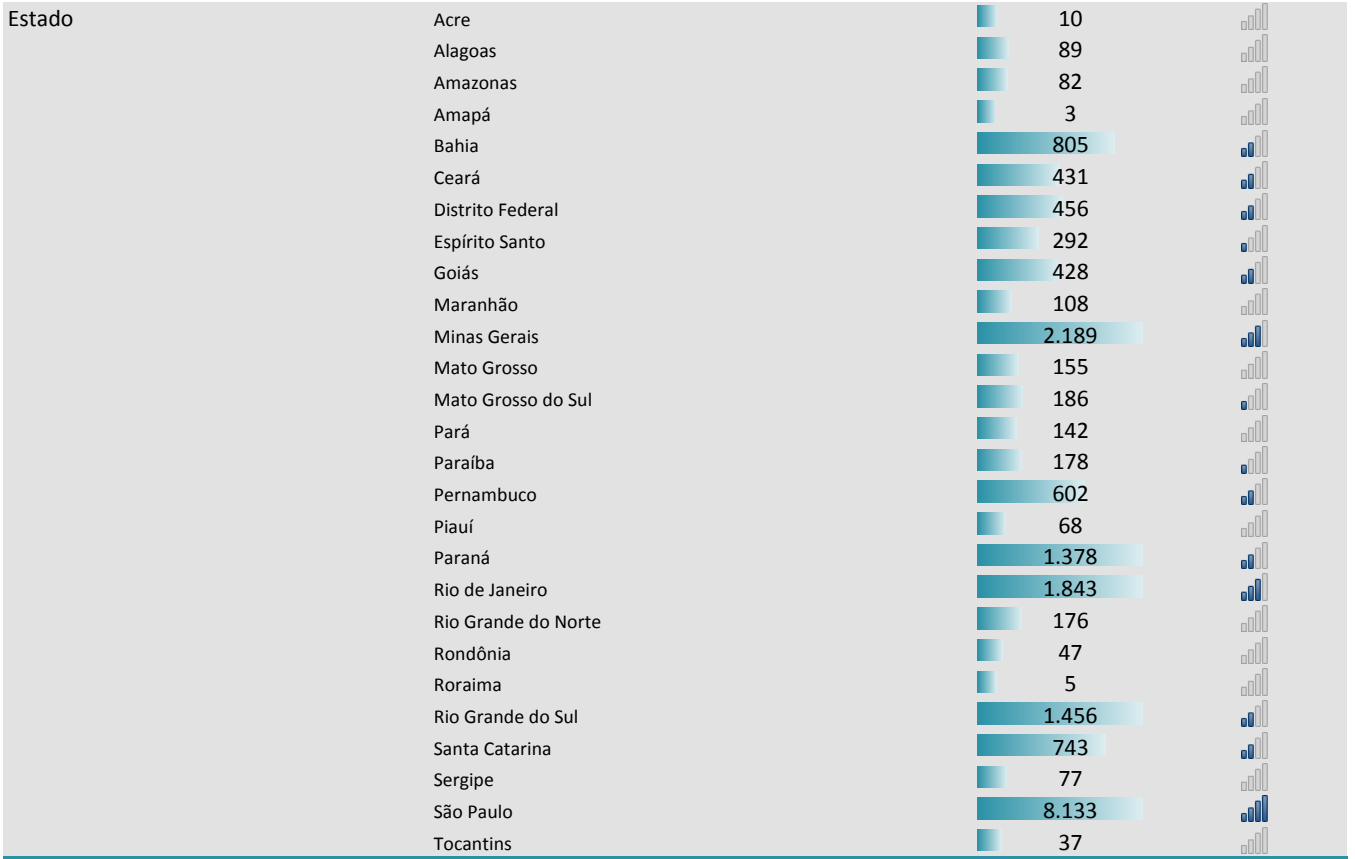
| Estado | Acre | 10 |
|---|---|---|
| | Alagoas | 89 |
| | Amazonas | 82 |
| | Amapá | 3 |
| | Bahia | 805 |
| | Ceará | 431 |
| | Distrito Federal | 456 |
| | Espírito Santo | 292 |
| | Goiás | 428 |
| | Maranhão | 108 |
| | Minas Gerais | 2.189 |
| | Mato Grosso | 155 |
| | Mato Grosso do Sul | 186 |
| | Pará | 142 |
| | Paraíba | 178 |
| | Pernambuco | 602 |
| | Piauí | 68 |
| | Paraná | 1.378 |
| | Rio de Janeiro | 1.843 |
| | Rio Grande do Norte | 176 |
| | Rondônia | 47 |
| | Roraima | 5 |
| | Rio Grande do Sul | 1.456 |
| | Santa Catarina | 743 |
| | Sergipe | 77 |
| | São Paulo | 8.133 |
| | Tocantins | 37 |